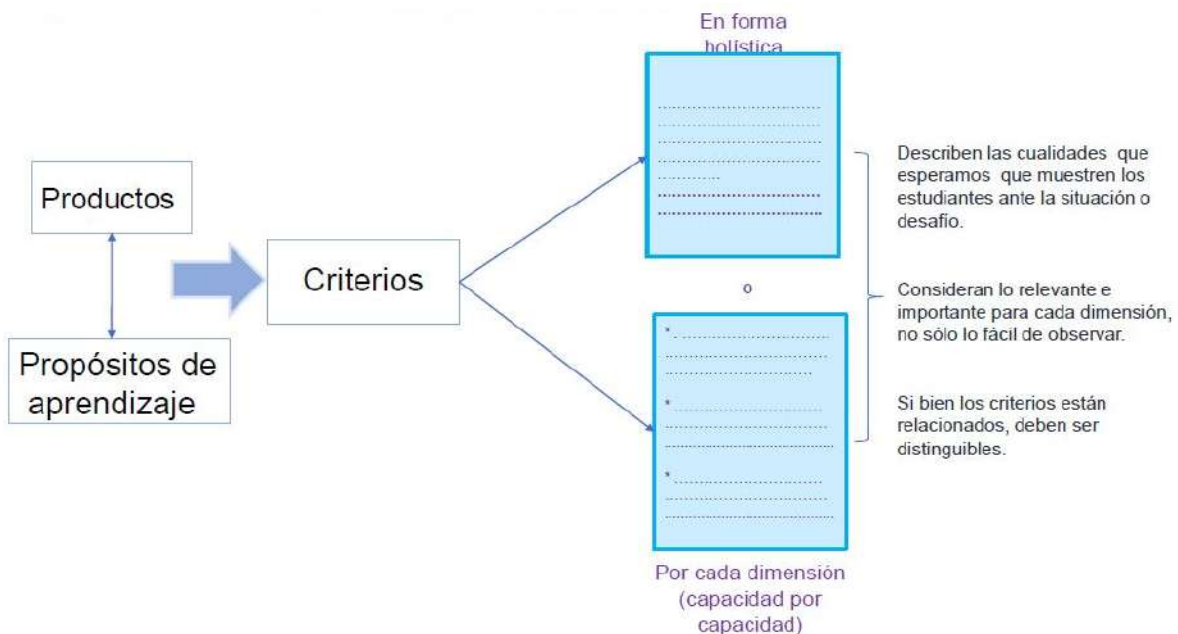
Productos

Propósitos de aprendizaje

Criterios

En forma holística

o

Por cada dimensión (capacidad por capacidad)

Describen las cualidades que esperamos que muestren los estudiantes ante la situación o desafío.

Consideran lo relevante e importante para cada dimensión, no sólo lo fácil de observar.

Si bien los criterios están relacionados, deben ser distinguibles.